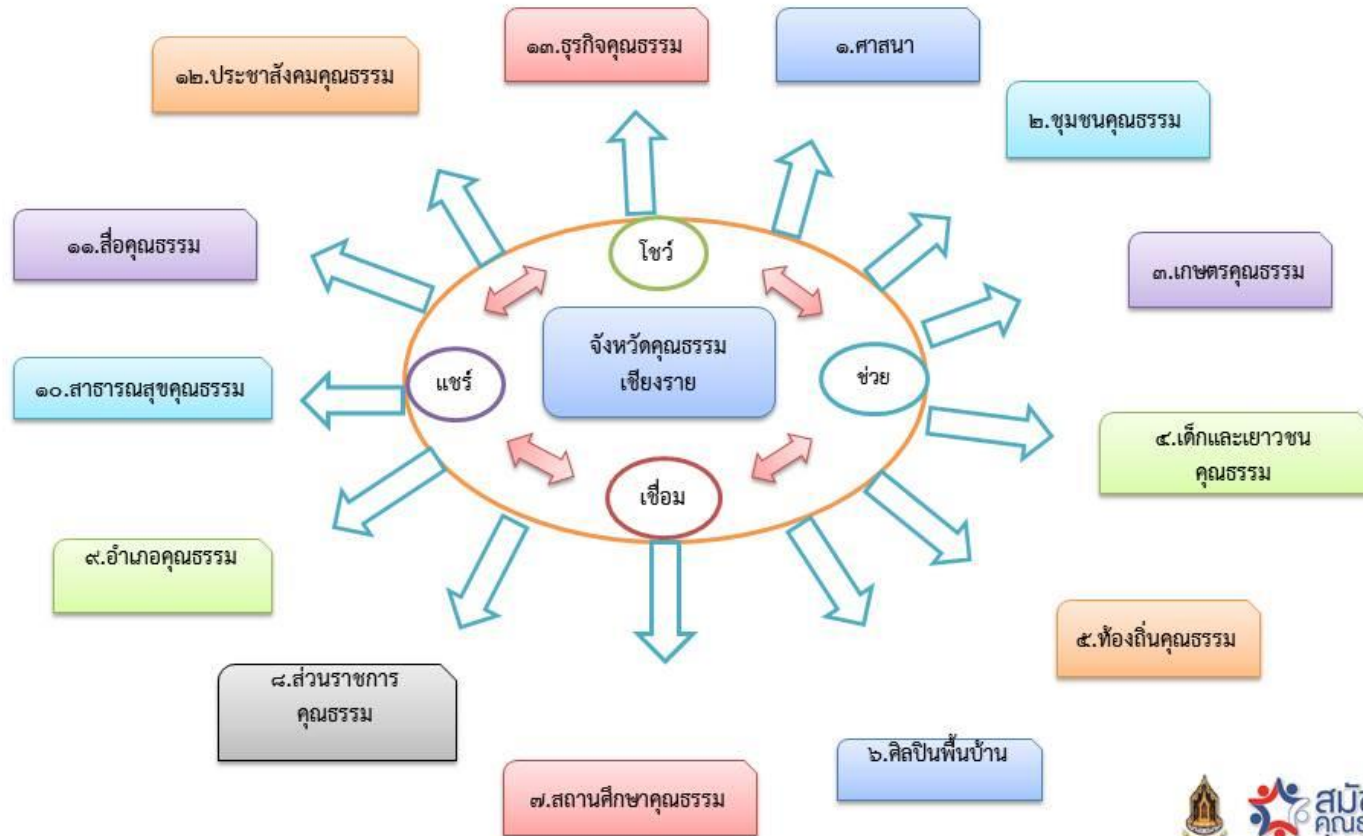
๑๓.ธุรกิจคุณธรรม

๑.ศาสนา

๑๒.ประชาสังคมคุณธรรม

๒.ชุมชนคุณธรรม

๑๑.สื่อคุณธรรม

โชว์

๓.เกษตรคุณธรรม

จังหวัดคุณธรรม เชียงราย

แชร์

ช่วย

๑๐.สาธารณสุขคุณธรรม

๔.เด็กและเยาวชน คุณธรรม

เชื่อม

๙.อำเภอคุณธรรม

๕.ท้องถิ่นคุณธรรม

๘.ส่วนราชการ คุณธรรม

๖.ศิลปินพื้นบ้าน

๗.สถานศึกษาคุณธรรม

สมัช คุณธ